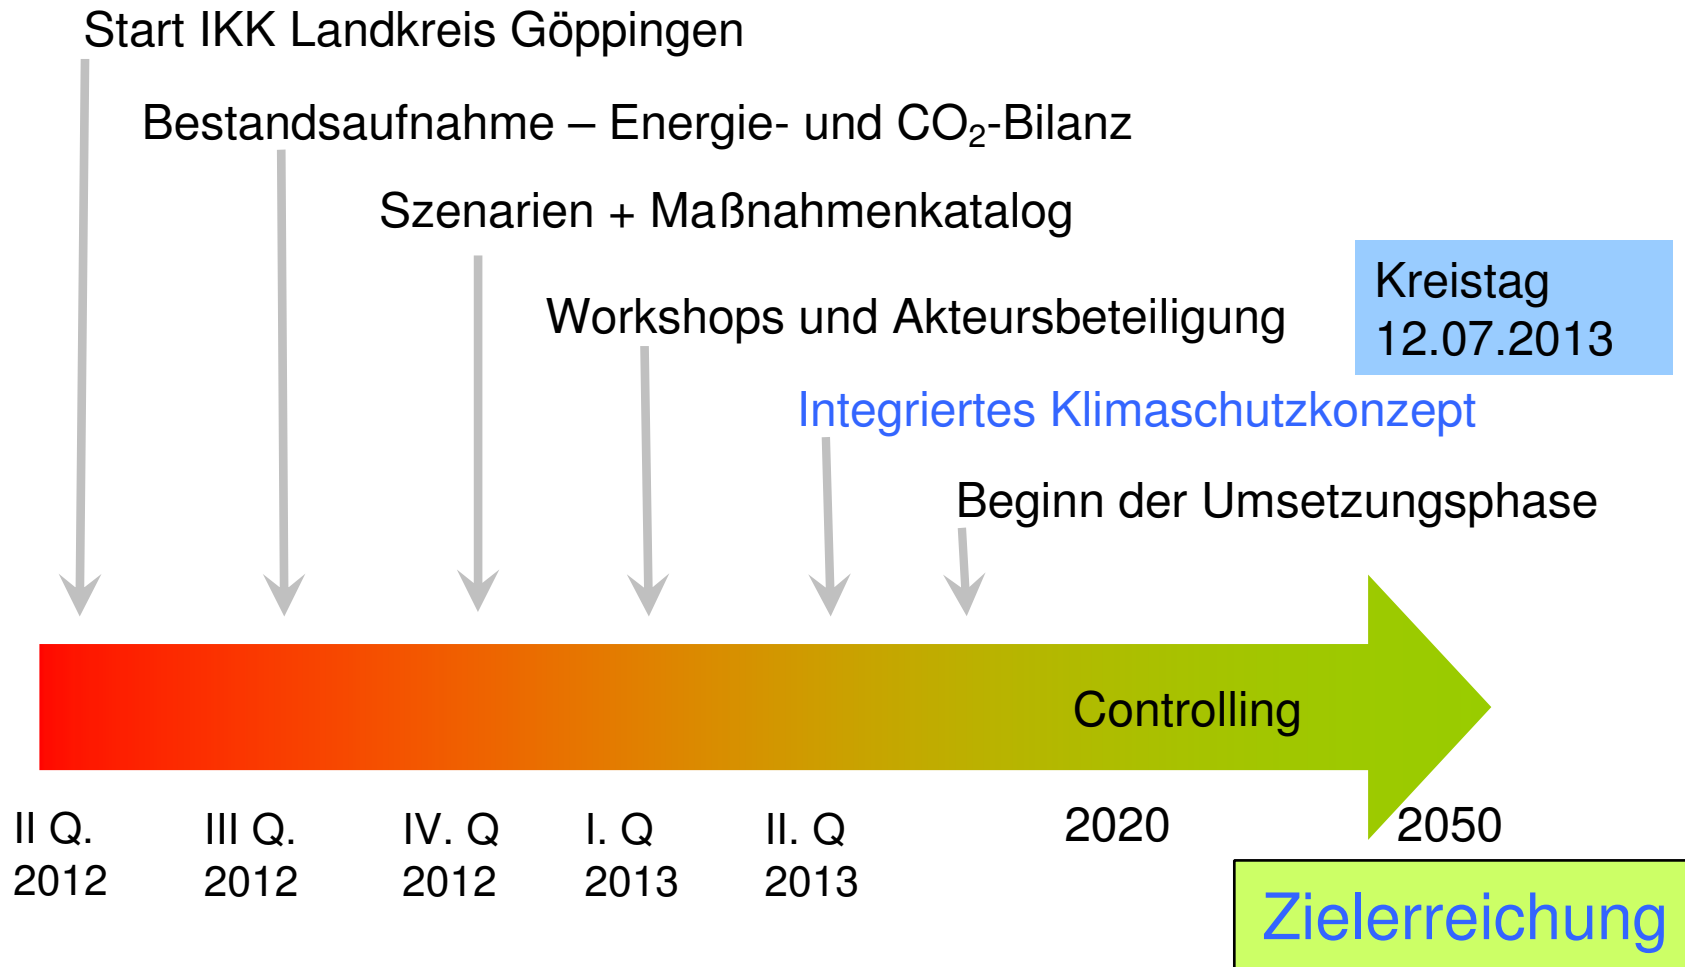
Start IKK Landkreis Göppingen

Bestandsaufnahme – Energie- und $CO_2$-Bilanz

Szenarien + Maßnahmenkatalog

Workshops und Akteursbeteiligung

Kreistag
12.07.2013

Integriertes Klimaschutzkonzept

Beginn der Umsetzungsphase

Controlling

II Q.
2012

III Q.
2012

IV. Q
2012

I. Q
2013

II. Q
2013

2020

2050

Zielerreichung